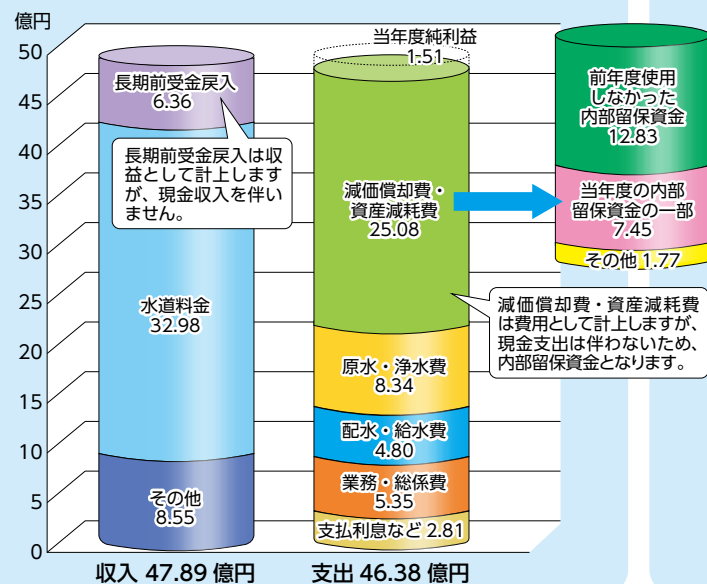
億円

50
45
40
35
30
25
20
15
10
5
0

長期前受金戻入
6.36

長期前受金戻入は収益として計上しますが、現金収入を伴いません。

水道料金
32.98

その他
8.55

当年度純利益
1.51

減価償却費・資産減耗費
25.08

原水・浄水費
8.34

配水・給水費
4.80

業務・総係費
5.35

支払利息など 2.81

前年度使用しなかった内部留保資金
12.83

当年度の内部留保資金の一部
7.45

その他 1.77

減価償却費・資産減耗費は費用として計上しますが、現金支出は伴わないため、内部留保資金となります。

収入 47.89 億円

支出 46.38 億円